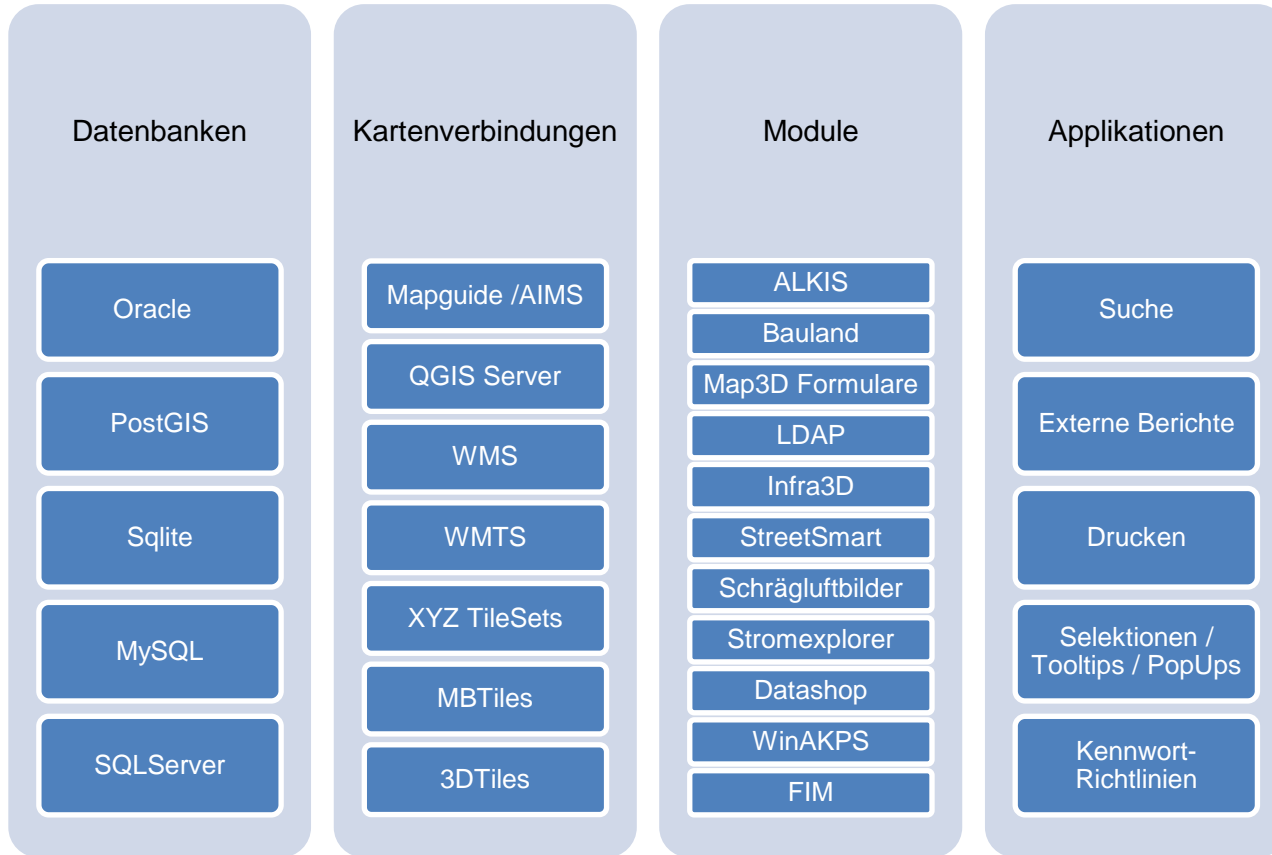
Datenbanken

Oracle

PostGIS

Sqlite

MySQL

SQLServer

Kartenverbindungen

Mapguide /AIMS

QGIS Server

WMS

WMTS

XYZ TileSets

MBTiles

3DTiles

Module

ALKIS

Bauland

Map3D Formulare

LDAP

Infra3D

StreetSmart

Schrägluftbilder

Stromexplorer

Datashop

WinAKPS

FIM

Applikationen

Suche

Externe Berichte

Drucken

Selektionen / Tooltips / PopUps

Kennwort-Richtlinien